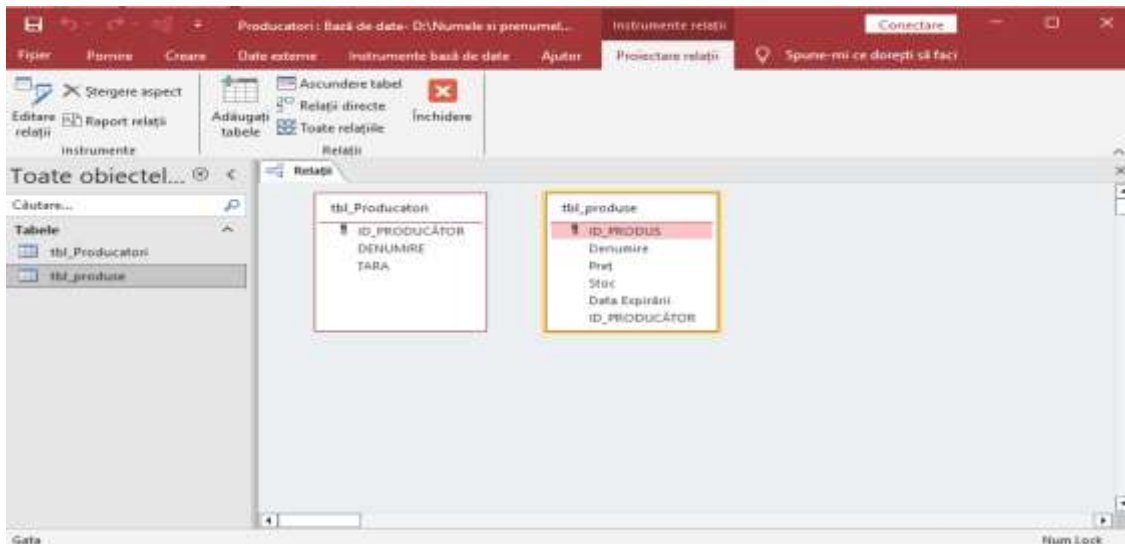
Producatori : Bază de date- D:\Numele si prenumel...

Instrumente relații

Conectare

Fișier

Pornire

Creare

Date externe

Instrumente bază de date

Ajutor

Proiectare relații

Spune-mi ce dorești să faci

Ștergere aspect

Editare relații

Raport relații

Instrumente

Adăugați tabele

Ascundere tabel

Relații directe

Toate relațiile

Închidere

Relații

Toate obiectel...

Căutare...

Tabele

tbl_Producatori

tbl_produse

Relații

tbl_Producatori

ID_PRODUCĂTOR

DENUMIRE

TARA

tbl_produse

ID_PRODUS

Denumire

Pret

Stoc

Data Expirării

ID_PRODUCĂTOR

Gata

Num Lock